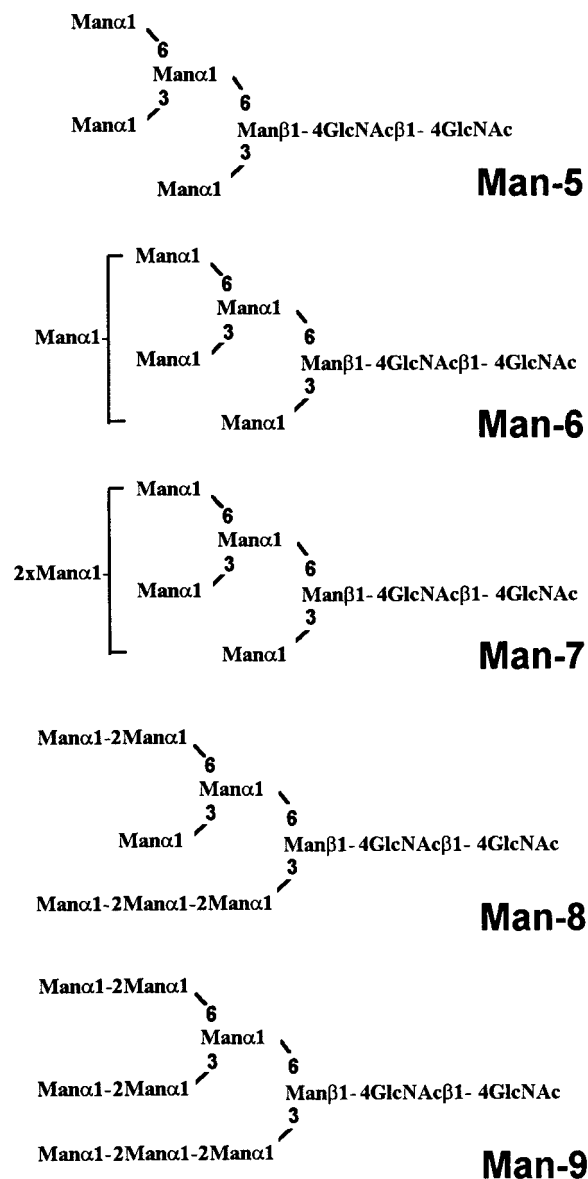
Manα1
6
Manα1
3
Manα1
6
Manβ1- 4GlcNAcβ1- 4GlcNAc
3
Manα1
Man-5

Manα1
6
Manα1
Manα1-
3
Manα1
6
Manβ1- 4GlcNAcβ1- 4GlcNAc
3
Manα1
Man-6

Manα1
6
Manα1
2xManα1-
3
Manα1
6
Manβ1- 4GlcNAcβ1- 4GlcNAc
3
Manα1
Man-7

Manα1-2Manα1
6
Manα1
3
Manα1
6
Manβ1- 4GlcNAcβ1- 4GlcNAc
3
Manα1-2Manα1-2Manα1
Man-8

Manα1-2Manα1
6
Manα1
3
Manα1-2Manα1
6
Manβ1- 4GlcNAcβ1- 4GlcNAc
3
Manα1-2Manα1-2Manα1
Man-9